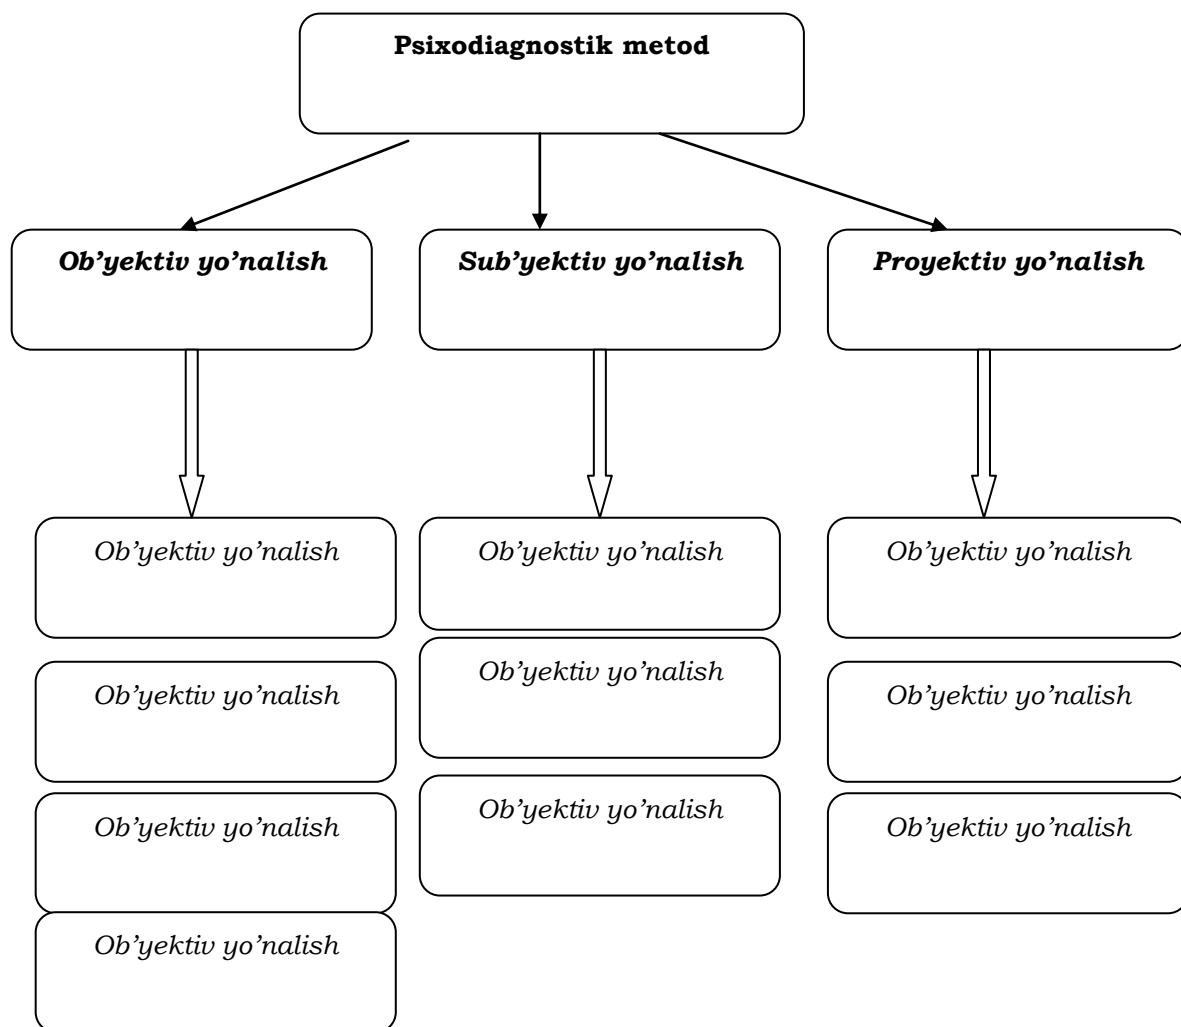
Psixodiagnostik metod

Ob'yektiv yo'nalish

Sub'yektiv yo'nalish

Proyektiv yo'nalish

Ob'yektiv yo'nalish

Ob'yektiv yo'nalish

Ob'yektiv yo'nalish

Ob'yektiv yo'nalish

Ob'yektiv yo'nalish

Ob'yektiv yo'nalish

Ob'yektiv yo'nalish

Ob'yektiv yo'nalish

Ob'yektiv yo'nalish

Ob'yektiv yo'nalish